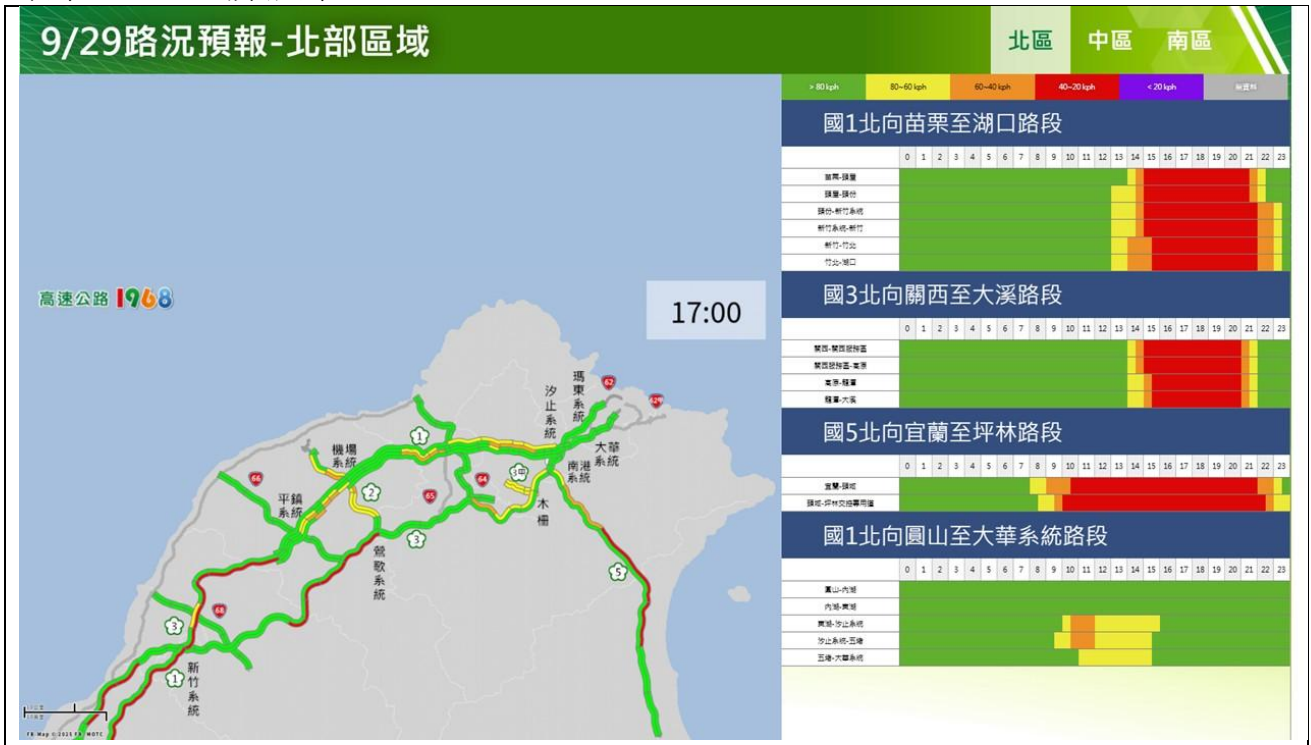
9/29路況預報-北部區域

北區 中區 南區

> 80 kph | 80~60 kph | 60~40 kph | 40~20 kph | < 20 kph | 無資料

國1北向苗栗至湖口路段

| | 0 | 1 | 2 | 3 | 4 | 5 | 6 | 7 | 8 | 9 | 10 | 11 | 12 | 13 | 14 | 15 | 16 | 17 | 18 | 19 | 20 | 21 | 22 | 23 |
|---|---|---|---|---|---|---|---|---|---|---|---|---|---|---|---|---|---|---|---|---|---|---|---|---|
| 苗栗-頭屋 | | | | | | | | | | | | | | | | | | | | | | | | |
| 頭屋-頭份 | | | | | | | | | | | | | | | | | | | | | | | | |
| 頭份-新竹系統 | | | | | | | | | | | | | | | | | | | | | | | | |
| 新竹系統-新竹 | | | | | | | | | | | | | | | | | | | | | | | | |
| 新竹-竹北 | | | | | | | | | | | | | | | | | | | | | | | | |
| 竹北-湖口 | | | | | | | | | | | | | | | | | | | | | | | | |

國3北向關西至大溪路段

| | 0 | 1 | 2 | 3 | 4 | 5 | 6 | 7 | 8 | 9 | 10 | 11 | 12 | 13 | 14 | 15 | 16 | 17 | 18 | 19 | 20 | 21 | 22 | 23 |
|---|---|---|---|---|---|---|---|---|---|---|---|---|---|---|---|---|---|---|---|---|---|---|---|---|
| 關西-關西服務區 | | | | | | | | | | | | | | | | | | | | | | | | |
| 關西服務區-高原 | | | | | | | | | | | | | | | | | | | | | | | | |
| 高原-龍潭 | | | | | | | | | | | | | | | | | | | | | | | | |
| 龍潭-大溪 | | | | | | | | | | | | | | | | | | | | | | | | |

國5北向宜蘭至坪林路段

| | 0 | 1 | 2 | 3 | 4 | 5 | 6 | 7 | 8 | 9 | 10 | 11 | 12 | 13 | 14 | 15 | 16 | 17 | 18 | 19 | 20 | 21 | 22 | 23 |
|---|---|---|---|---|---|---|---|---|---|---|---|---|---|---|---|---|---|---|---|---|---|---|---|---|
| 宜蘭-頭城 | | | | | | | | | | | | | | | | | | | | | | | | |
| 頭城-坪林交控專用道 | | | | | | | | | | | | | | | | | | | | | | | | |

國1北向圓山至大華系統路段

| | 0 | 1 | 2 | 3 | 4 | 5 | 6 | 7 | 8 | 9 | 10 | 11 | 12 | 13 | 14 | 15 | 16 | 17 | 18 | 19 | 20 | 21 | 22 | 23 |
|---|---|---|---|---|---|---|---|---|---|---|---|---|---|---|---|---|---|---|---|---|---|---|---|---|
| 圓山-內湖 | | | | | | | | | | | | | | | | | | | | | | | | |
| 內湖-東湖 | | | | | | | | | | | | | | | | | | | | | | | | |
| 東湖-汐止系統 | | | | | | | | | | | | | | | | | | | | | | | | |
| 汐止系統-五堵 | | | | | | | | | | | | | | | | | | | | | | | | |
| 五堵-大華系統 | | | | | | | | | | | | | | | | | | | | | | | | |

高速公路1968

17:00

瑪東系統 汐止系統 大華系統 南港系統 機場系統 平鎮系統 鶯歌系統 木柵 新竹系統

1 2 3 5 62 62 64 65 66 68 3甲

FB Map © 2025 FB MOTC